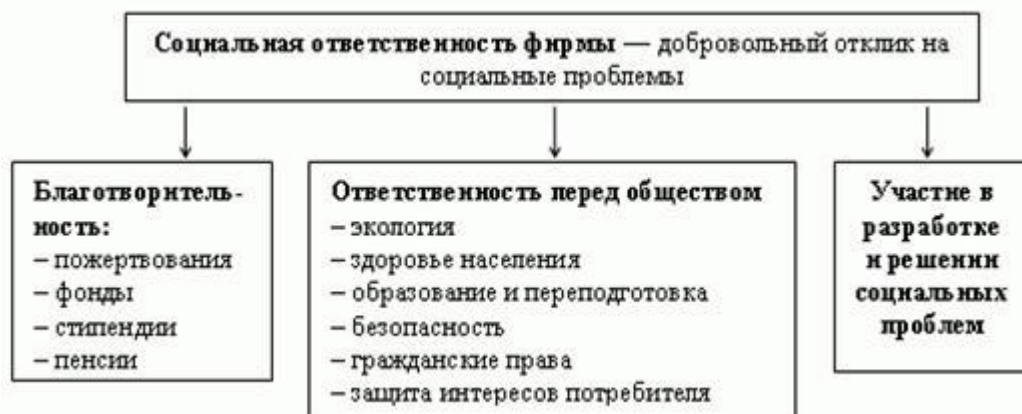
Социальная ответственность фирмы — добровольный отклик на социальные проблемы

Благотворительность:
– пожертвования
– фонды
– стипендии
– пенсии

Ответственность перед обществом
– экология
– здоровье населения
– образование и переподготовка
– безопасность
– гражданские права
– защита интересов потребителя

Участие в разработке и решении социальных проблем